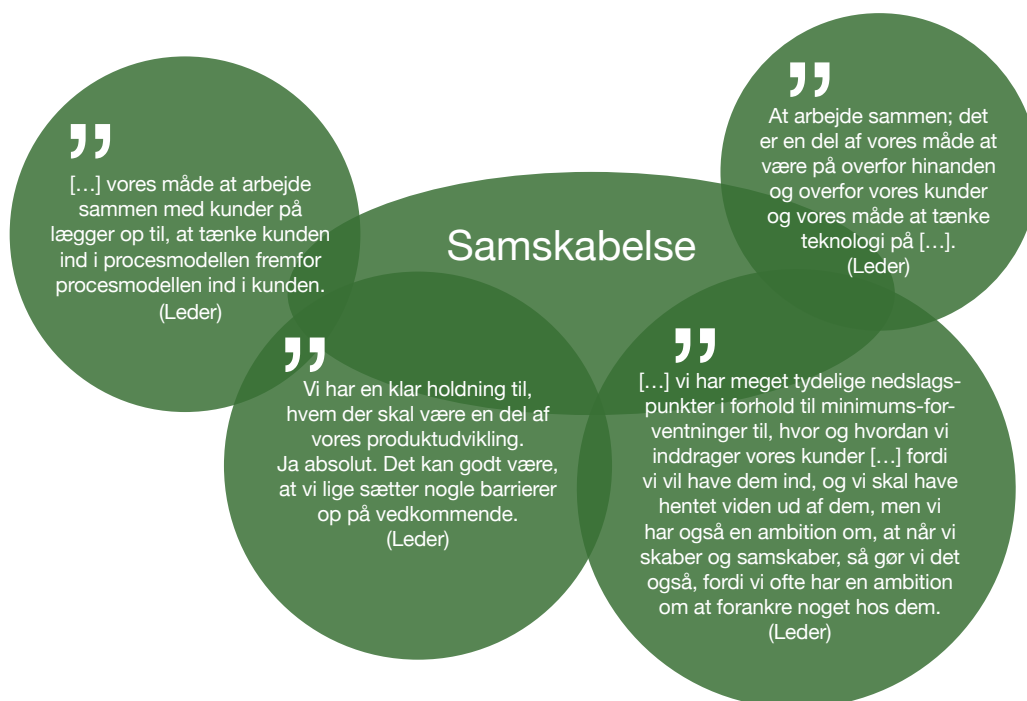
Samskabelse

„

[…] vores måde at arbejde sammen med kunder på lægger op til, at tænke kunden ind i procesmodellen fremfor procesmodellen ind i kunden. (Leder)

„

At arbejde sammen; det er en del af vores måde at være på overfor hinanden og overfor vores kunder og vores måde at tænke teknologi på […]. (Leder)

„

Vi har en klar holdning til, hvem der skal være en del af vores produktudvikling. Ja absolut. Det kan godt være, at vi lige sætter nogle barrierer op på vedkommende. (Leder)

„

[…] vi har meget tydelige nedslagspunkter i forhold til minimums-forventninger til, hvor og hvordan vi inddrager vores kunder […] fordi vi vil have dem ind, og vi skal have hentet viden ud af dem, men vi har også en ambition om, at når vi skaber og samskaber, så gør vi det også, fordi vi ofte har en ambition om at forankre noget hos dem. (Leder)